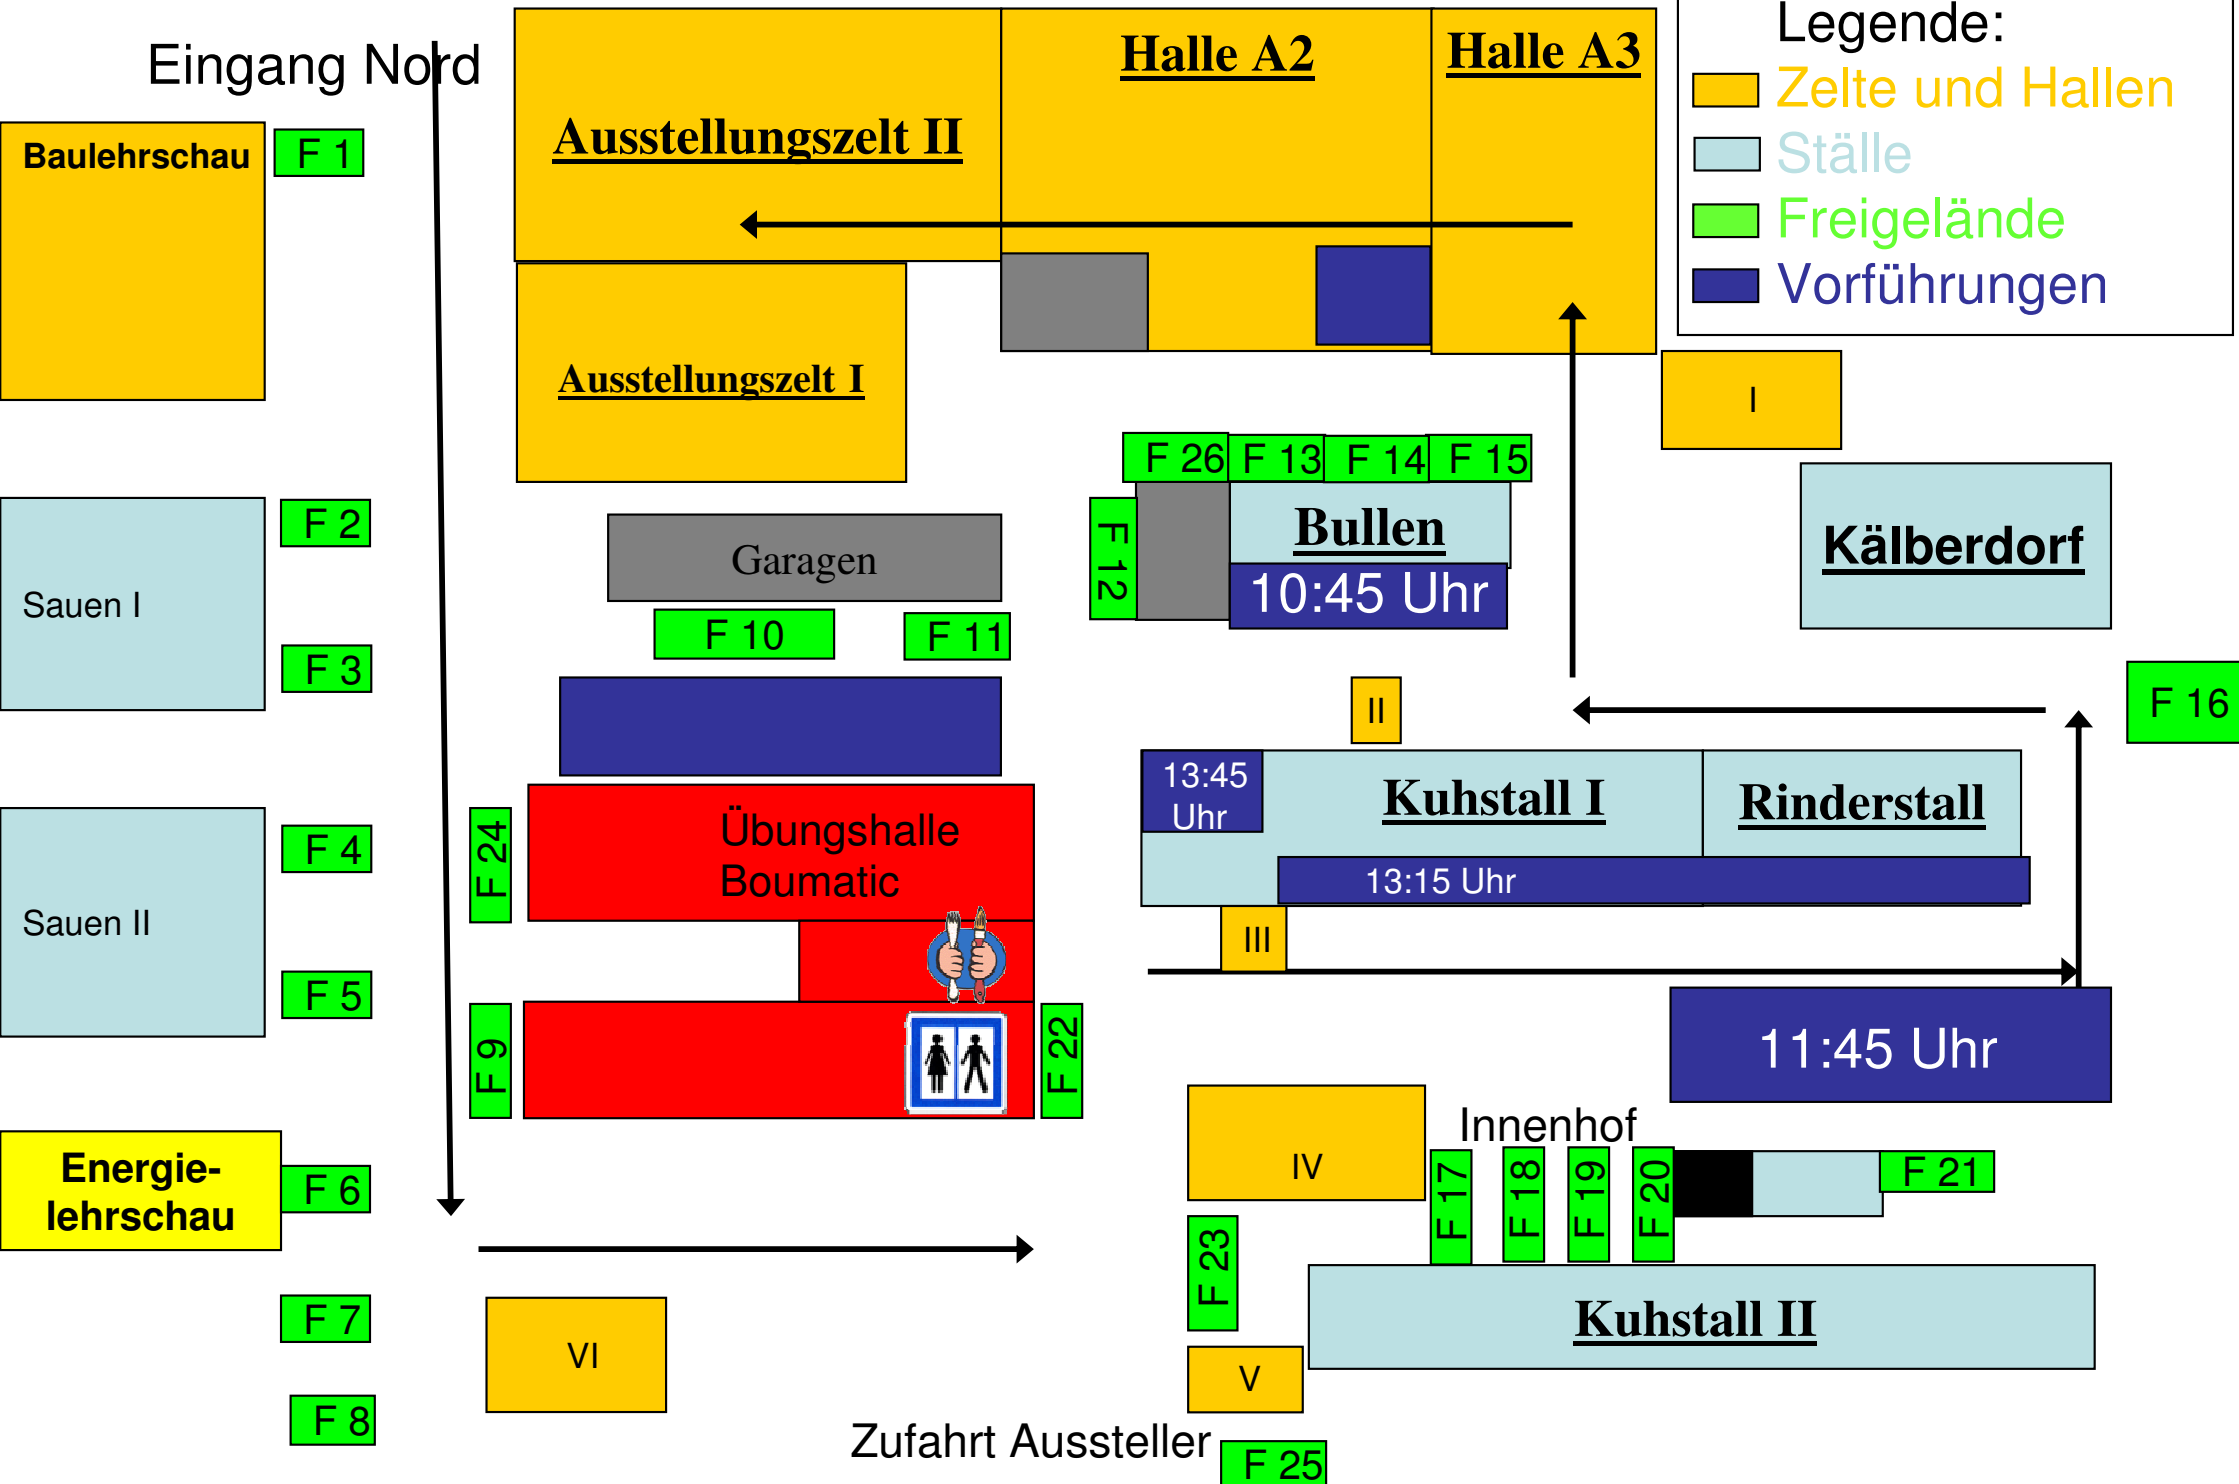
Eingang Nord

Baulehrschau

F 1

Ausstellungszelt II

Halle A2

Halle A3

Legende:
Zelte und Hallen
Ställe
Freigelände
Vorführungen

Ausstellungszelt I

I

F 26 F 13 F 14 F 15

F 12

Bullen
10:45 Uhr

Kälberdorf

F 2

Sauen I

F 3

Garagen

F 10

F 11

II

F 16

13:45 Uhr

Kuhstall I

Rinderstall

13:15 Uhr

F 4

Sauen II

F 5

F 24

Übungshalle Boumatic

III

F 9

F 22

11:45 Uhr

Energielehrschau

F 6

IV

Innenhof

F 17 F 18 F 19 F 20

F 21

F 23

Kuhstall II

F 7

VI

V

F 8

Zufahrt Aussteller

F 25